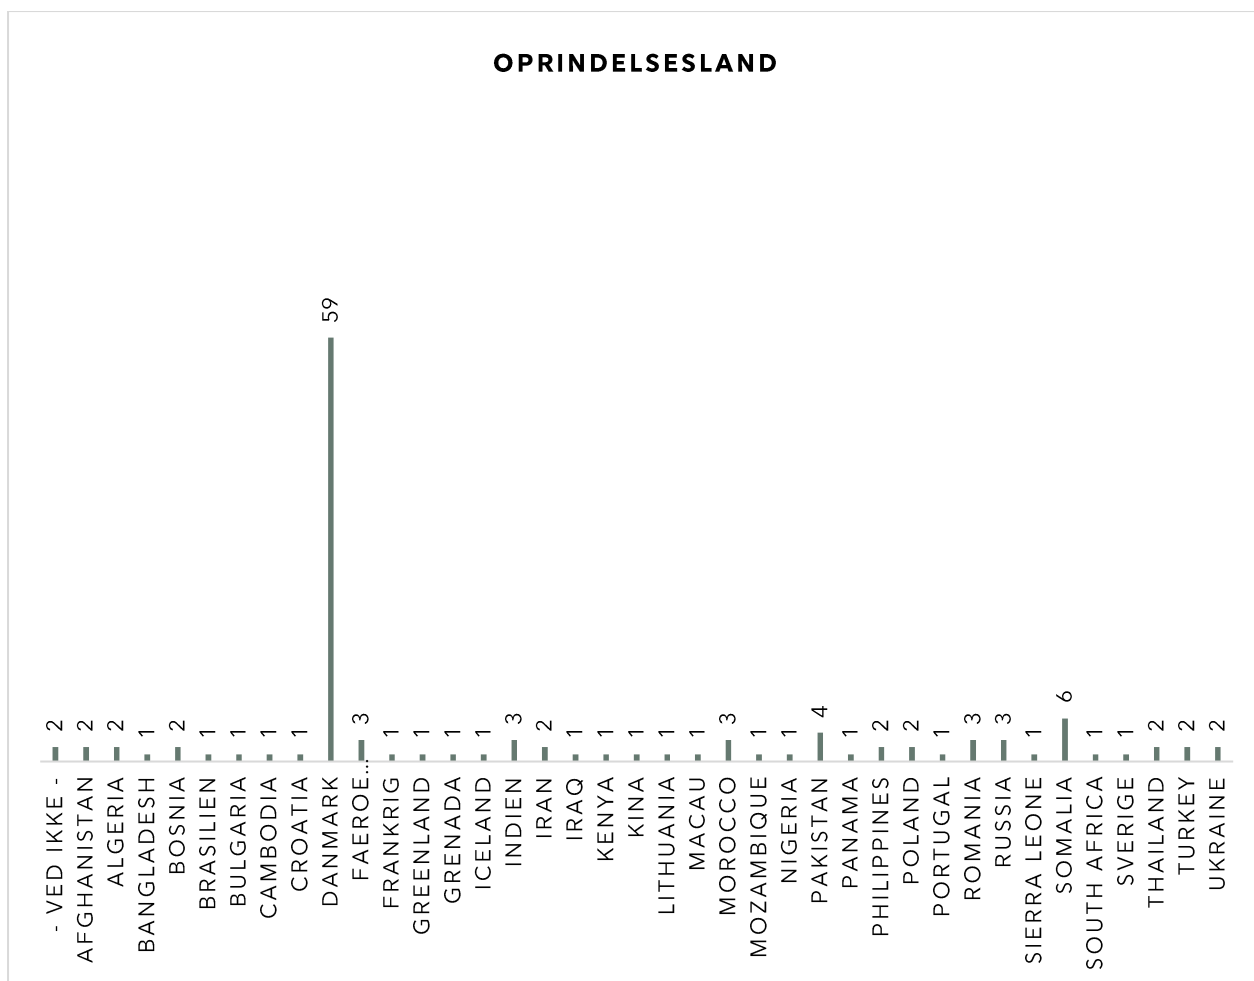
OPRINDELSESLAND

| Land | Antal |
|---|---|
| - VED IKKE - | 2 |
| AFGHANISTAN | 2 |
| ALGERIA | 2 |
| BANGLADESH | 1 |
| BOSNIA | 2 |
| BRASILIEN | 1 |
| BULGARIA | 1 |
| CAMBODIA | 1 |
| CROATIA | 1 |
| DANMARK | 59 |
| FAEROE... | 3 |
| FRANKRIG | 1 |
| GREENLAND | 1 |
| GRENADA | 1 |
| ICELAND | 1 |
| INDIEN | 3 |
| IRAN | 2 |
| IRAQ | 1 |
| KENYA | 1 |
| KINA | 1 |
| LITHUANIA | 1 |
| MACAU | 1 |
| MOROCCO | 3 |
| MOZAMBIQUE | 1 |
| NIGERIA | 1 |
| PAKISTAN | 4 |
| PANAMA | 1 |
| PHILIPPINES | 2 |
| POLAND | 2 |
| PORTUGAL | 1 |
| ROMANIA | 3 |
| RUSSIA | 3 |
| SIERRA LEONE | 1 |
| SOMALIA | 6 |
| SOUTH AFRICA | 1 |
| SVERIGE | 1 |
| THAILAND | 2 |
| TURKEY | 2 |
| UKRAINE | 2 |